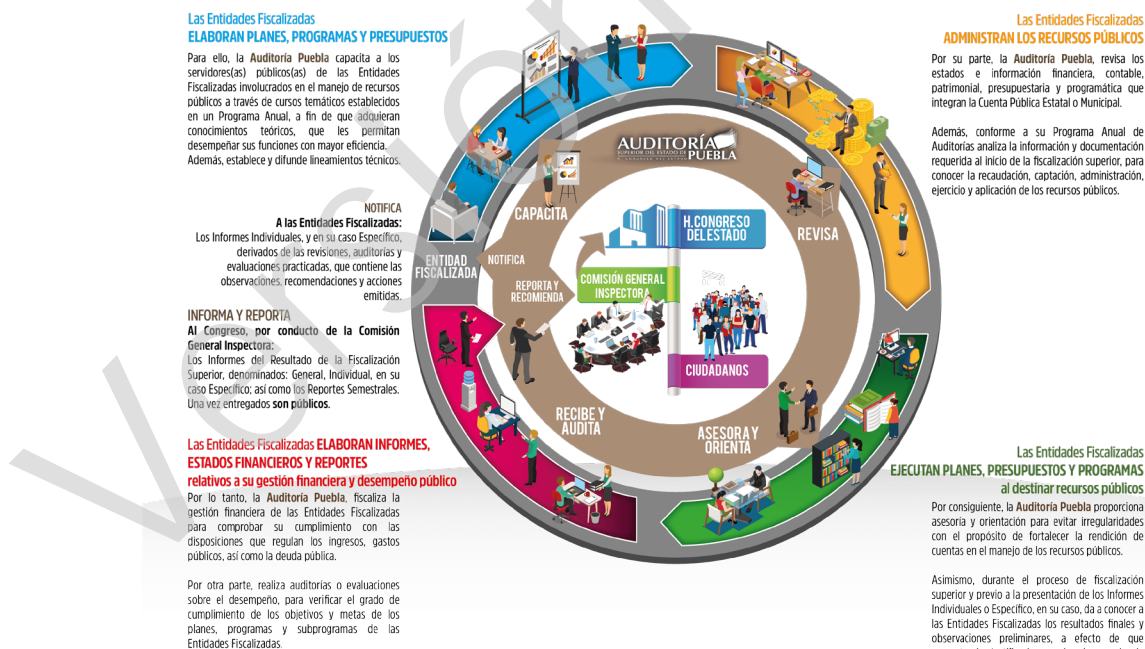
Las Entidades Fiscalizadas
ELABORAN PLANES, PROGRAMAS Y PRESUPUESTOS

Para ello, la Auditoría Puebla capacita a los servidores(as) públicos(as) de las Entidades Fiscalizadas involucrados en el manejo de recursos públicos a través de cursos temáticos establecidos en un Programa Anual, a fin de que adquieran conocimientos teóricos, que les permitan desempeñar sus funciones con mayor eficiencia. Además, establece y difunde lineamientos técnicos.

NOTIFICA
A las Entidades Fiscalizadas:
Los Informes Individuales, y en su caso Específico, derivados de las revisiones, auditorías y evaluaciones practicadas, que contiene las observaciones, recomendaciones y acciones emitidas.

INFORMA Y REPORTA
Al Congreso, por conducto de la Comisión General Inspectora:
Los Informes del Resultado de la Fiscalización Superior, denominados: General, Individual, en su caso Específico; así como los Reportes Semestrales. Una vez entregados son públicos.

Las Entidades Fiscalizadas ELABORAN INFORMES, ESTADOS FINANCIEROS Y REPORTES relativos a su gestión financiera y desempeño público

Por lo tanto, la Auditoría Puebla, fiscaliza la gestión financiera de las Entidades Fiscalizadas para comprobar su cumplimiento con las disposiciones que regulan los ingresos, gastos públicos, así como la deuda pública.

Por otra parte, realiza auditorías o evaluaciones sobre el desempeño, para verificar el grado de cumplimiento de los objetivos y metas de los planes, programas y subprogramas de las Entidades Fiscalizadas.

CAPACITA
AUDITORÍA SUPERIOR DEL ESTADO DE PUEBLA
H. CONGRESO DEL ESTADO
REVISA
ENTIDAD FISCALIZADA
NOTIFICA
REPORTA Y RECOMIENDA
COMISIÓN GENERAL INSPECTORA
CIUDADANOS
RECIBE Y AUDITA
ASESORA Y ORIENTA

Las Entidades Fiscalizadas
ADMINISTRAN LOS RECURSOS PÚBLICOS

Por su parte, la Auditoría Puebla, revisa los estados e información financiera, contable, patrimonial, presupuestaria y programática que integran la Cuenta Pública Estatal o Municipal.

Además, conforme a su Programa Anual de Auditorías analiza la información y documentación requerida al inicio de la fiscalización superior, para conocer la recaudación, captación, administración, ejercicio y aplicación de los recursos públicos.

Las Entidades Fiscalizadas
EJECUTAN PLANES, PRESUPUESTOS Y PROGRAMAS al destinar recursos públicos

Por consiguiente, la Auditoría Puebla proporciona asesoría y orientación para evitar irregularidades con el propósito de fortalecer la rendición de cuentas en el manejo de los recursos públicos.

Asimismo, durante el proceso de fiscalización superior y previo a la presentación de los Informes Individuales o Específico, en su caso, da a conocer a las Entidades Fiscalizadas los resultados finales y observaciones preliminares, a efecto de que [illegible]